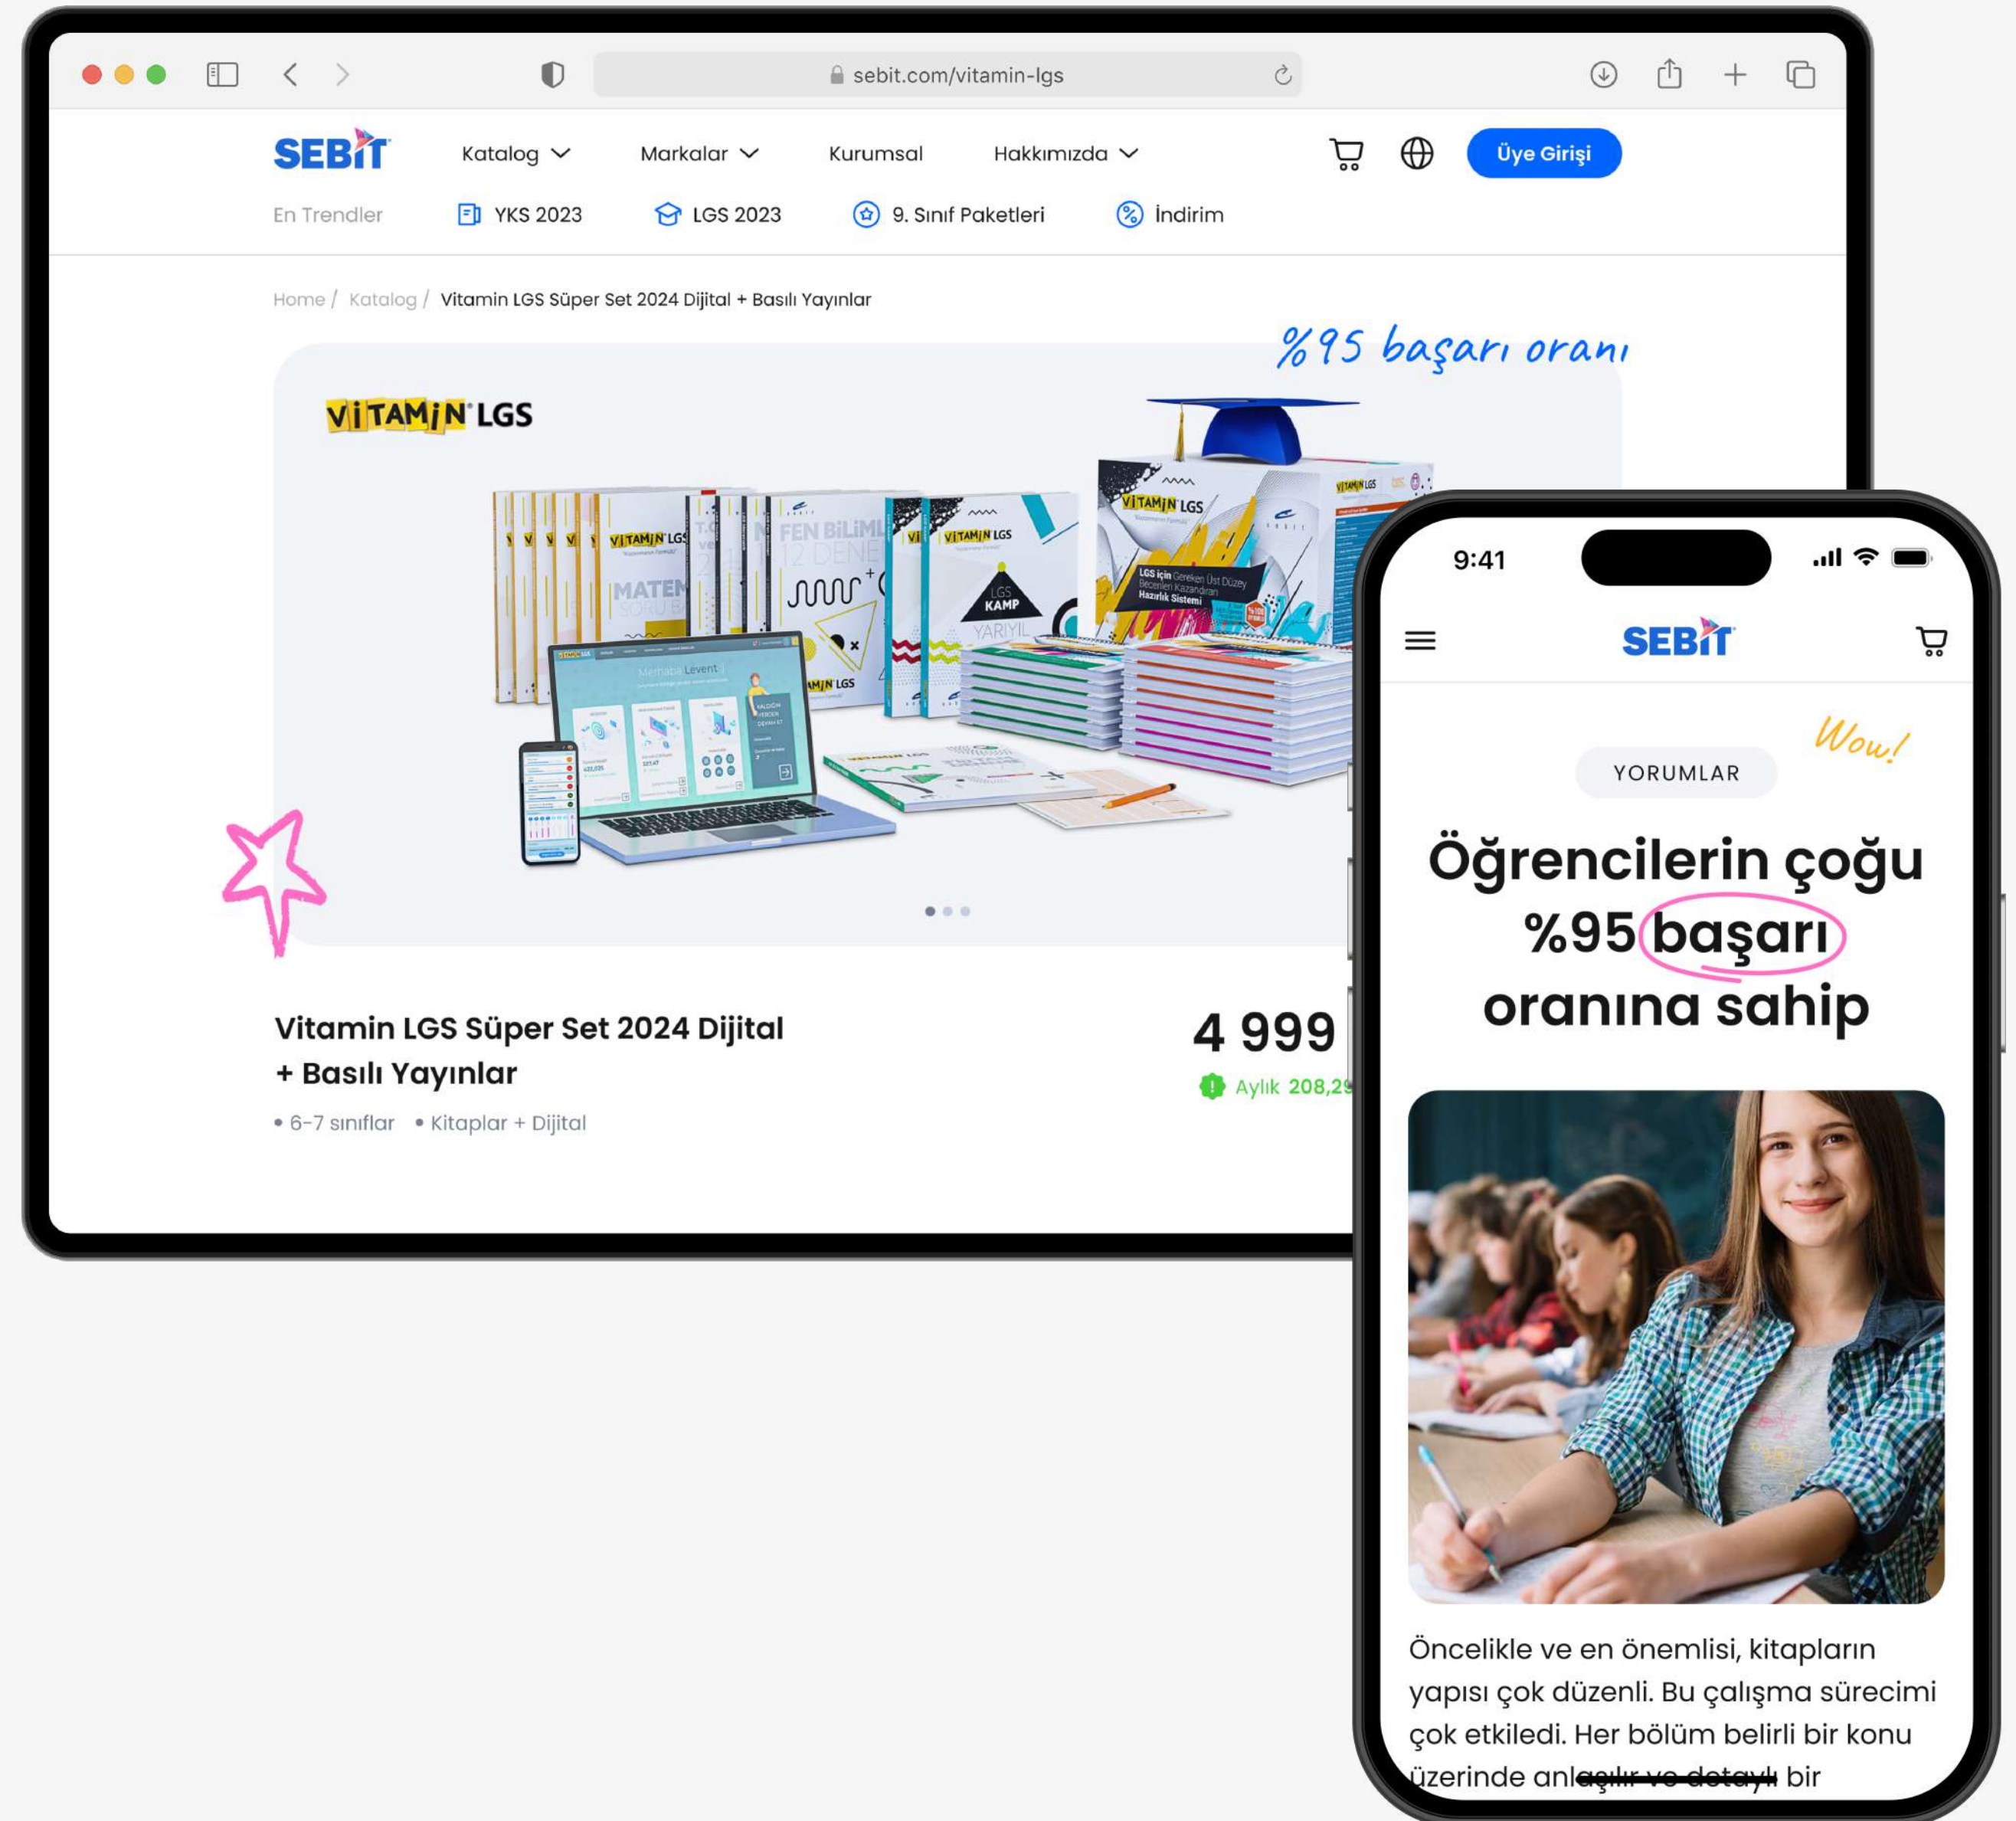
sebit.com/vitamin-lgs

SEBIT Katalog Markalar Kurumsal Hakkımızda Üye Girişi

En Trendler YKS 2023 LGS 2023 9. Sınıf Paketleri İndirim

Home / Katalog / Vitamin LGS Süper Set 2024 Dijital + Basılı Yayınlar

%95 başarı oranı

VITAMIN LGS

Vitamin LGS Süper Set 2024 Dijital + Basılı Yayınlar

• 6-7 sınıflar • Kitaplar + Dijital

4 999

Aylık 208,2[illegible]

9:41

SEBIT

Wow!

YORUMLAR

Öğrencilerin çoğu %95 başarı oranına sahip

Öncelikle ve en önemlisi, kitapların yapısı çok düzenli. Bu çalışma sürecimi çok etkiledi. Her bölüm belirli bir konu üzerinde anlaşılır ve detaylı bir